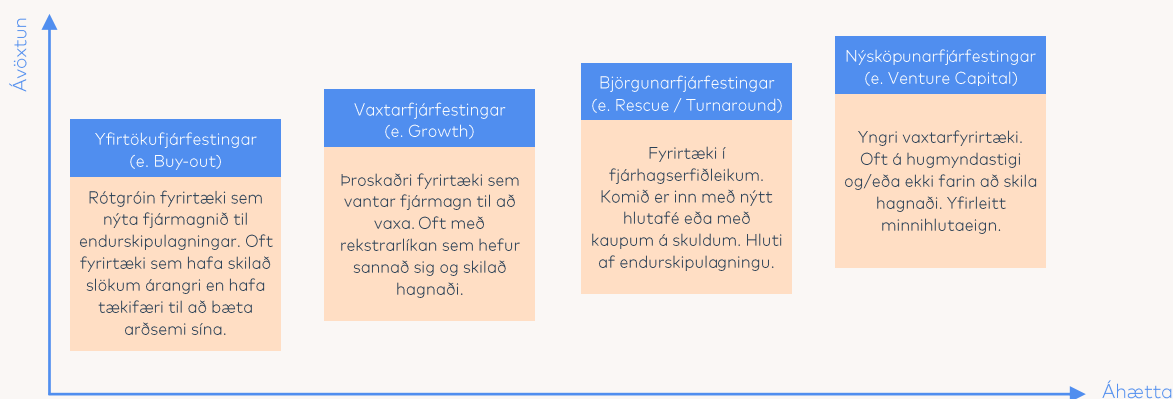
Ávöxtun

Yfirtökufjárfestingar
(e. Buy-out)

Rótgróin fyrirtæki sem nýta fjármagnið til endurskipulagningar. Oft fyrirtæki sem hafa skilað slökum árangri en hafa tækifæri til að bæta arðsemi sína.

Vaxtarfjárfestingar
(e. Growth)

Þroskaðri fyrirtæki sem vantar fjármagn til að vaxa. Oft með rekstrarlíkan sem hefur sannað sig og skilað hagnaði.

Björgunarfjárfestingar
(e. Rescue / Turnaround)

Fyrirtæki í fjárhagserfiðleikum. Komið er inn með nýtt hlutafé eða með kaupum á skuldum. Hluti af endurskipulagningu.

Nýsköpunarfjárfestingar
(e. Venture Capital)

Yngri vaxtarfyrirtæki. Oft á hugmyndastigi og/eða ekki farin að skila hagnaði. Yfirleitt minnihlutaeign.

Áhætta